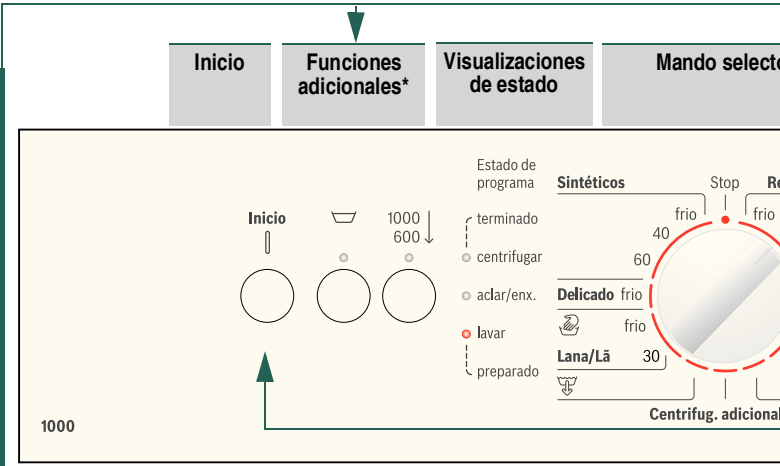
Inicio

Funciones adicionales*

Visualizaciones de estado

Mando selecto

Inicio

1000
600

Estado de programa

terminado

centrifugar

aclar/enx.

lavar

preparado

Sintéticos

Stop

Ro

frio

frio

40

60

Delicado frio

frio

Lana/Lã 30

Centrifug. adicional

1000